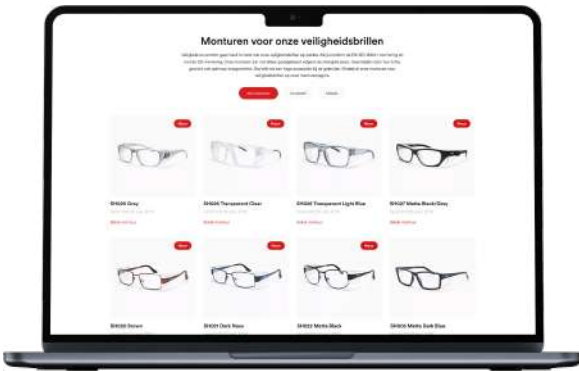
Monturen voor onze veiligheidsbrillen

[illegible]

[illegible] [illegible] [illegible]

New
SH006 Grey
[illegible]
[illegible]

New
SH006 Transparent Clear
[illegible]
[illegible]

New
SH006 Transparent Light Blue
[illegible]
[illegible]

New
SH007 Matte Black/Grey
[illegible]
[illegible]

New
SH020 Brown

New
SH021 Dark Navy

New
SH022 Matte Black

SH026 Matte Dark Blue